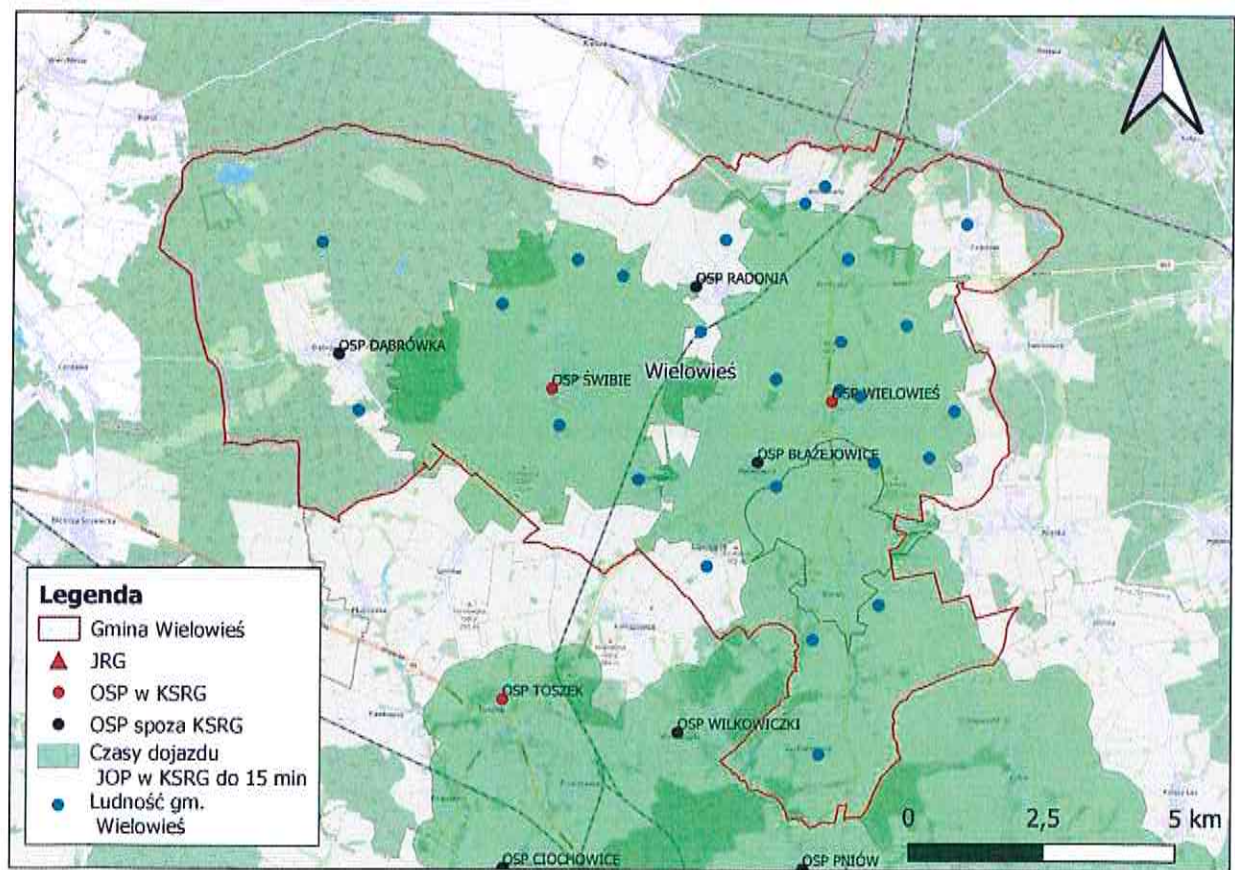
OSP RADONIA
OSP DĄBRÓWKA
OSP ŚWIBIE
Wielowieś
OSP WIELOWIEŚ
OSP BŁAŻEJOWICE
OSP TOSZEK
OSP WILKOWICZKI
OSP CIOCHOWICE
OSP PNIÓW

Legenda
Gmina Wielowieś
JRG
OSP w KSRG
OSP spoza KSRG
Czasy dojazdu JOP w KSRG do 15 min
Ludność gm. Wielowieś

0
2,5
5 km